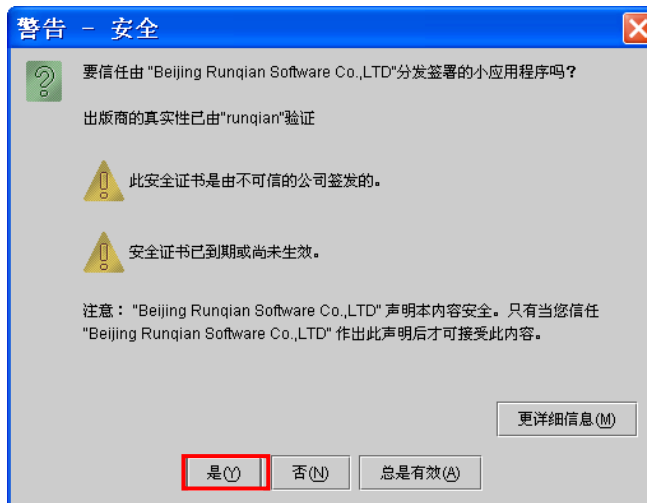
警告 - 安全

要信任由 "Beijing Runqian Software Co.,LTD"分发签署的小应用程序吗?

出版商的真实性已由"runqian"验证

此安全证书是由不可信的公司签发的。

安全证书已到期或尚未生效。

注意: "Beijing Runqian Software Co.,LTD" 声明本内容安全。只有当您信任 "Beijing Runqian Software Co.,LTD" 作出此声明后才可接受此内容。

更详细信息(M)

是(Y)

否(N)

总是有效(A)